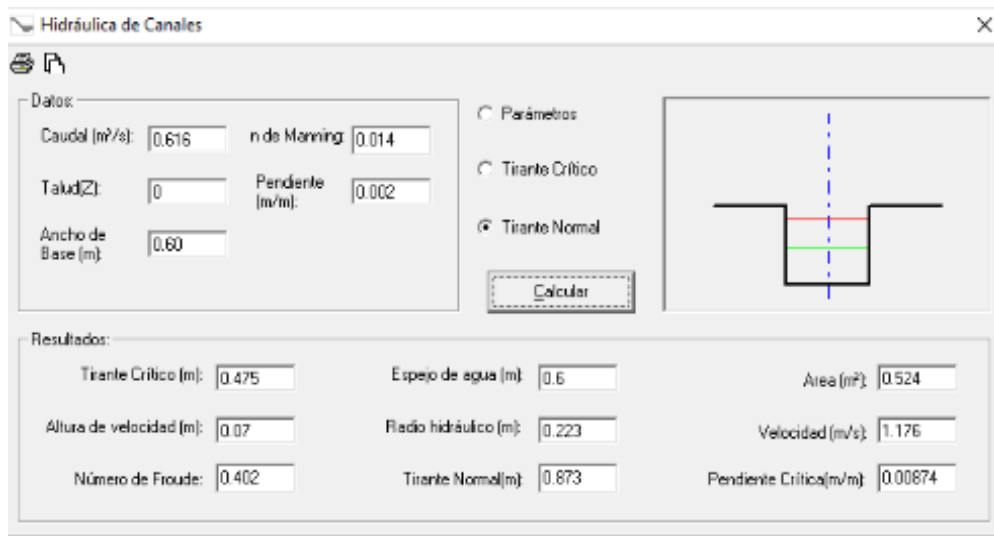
Hidráulica de Canales

Datos:

Caudal (m³/s): 0.616

n de Manning: 0.014

Talud(Z): 0

Pendiente (m/m): 0.002

Ancho de Base (m): 0.60

Parámetros

Tirante Crítico

Tirante Normal

Calcular

Resultados:

Tirante Crítico (m): 0.475

Espejo de agua (m): 0.6

Area (m²): 0.524

Altura de velocidad (m): 0.07

Radio hidráulico (m): 0.223

Velocidad (m/s): 1.176

Número de Froude: 0.402

Tirante Normal(m): 0.873

Pendiente Crítica(m/m): 0.00874